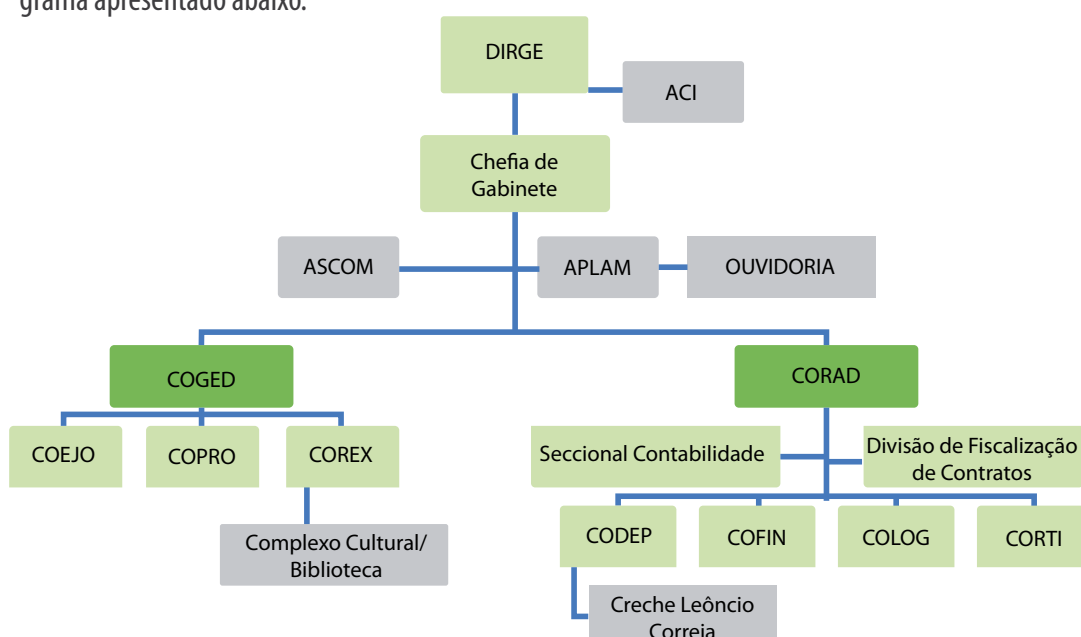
grama apresentado abaixo.

DIRGE

ACI

Chefia de Gabinete

ASCOM

APLAM

OUVIDORIA

COGED

CORAD

COEJO

COPRO

COREX

Complexo Cultural/ Biblioteca

Seccional Contabilidade

Divisão de Fiscalização de Contratos

CODEP

COFIN

COLOG

CORTI

Creche Leôncio Correia